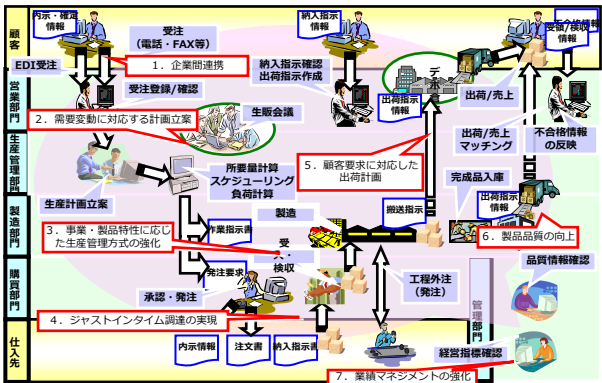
顧客

内示・確定情報

受注（電話・FAX等）

納入指示情報

受領/検収情報

EDI受注

1．企業間連携

営業部門

納入指示確認
出荷指示作成

受注登録/確認

2．需要変動に対応する計画立案

生販会議

出荷指示情報

出荷/売上

生産管理部門

出荷/売上マッチング

不合格情報の反映

所要量計算
スケジューリング
負荷計算

5．顧客要求に対応した出荷計画

生産計画立案

完成品入庫

製造部門

出荷指示情報

製造

搬送指示

作業指示書

3．事業・製品特性に応じた生産管理方式の強化

6．製品品質の向上

受入・検収

購買部門

発注要求

工程外注（発注）

品質情報確認

承認・発注

管理部門

4．ジャストインタイム調達の実現

仕入先

内示情報

注文書

納入指示書

経営指標確認

7．業績マネジメントの強化